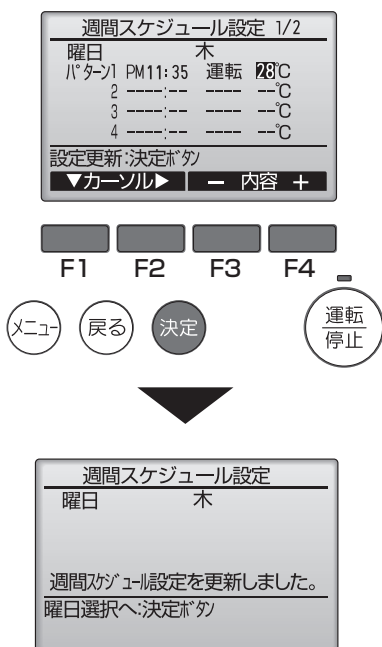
週間スケジュール設定 1/2
曜日 木
ﾊﾟﾀｰﾝ1 PM11:35 運転 28℃
2 --:-- ---- --℃
3 --:-- ---- --℃
4 --:-- ---- --℃
設定更新:決定ﾎﾞﾀﾝ
▼カーソル▶ ー 内容 ＋

F1 F2 F3 F4

ﾒﾆｭｰ 戻る 決定 運転 停止

週間スケジュール設定
曜日 木

週間ｽｹｼﾞｭｰﾙ設定を更新しました。
曜日選択へ:決定ﾎﾞﾀﾝ